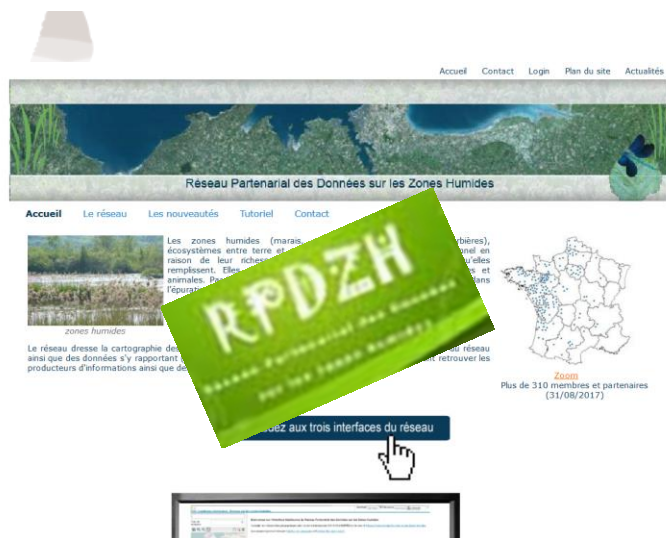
Accueil Contact Login Plan du site Actualités

Réseau Partenarial des Données sur les Zones Humides

Accueil Le réseau Les nouveautés Tutoriel Contact

zones humides

Les zones humides (marais, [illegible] rbières), écosystèmes entre terre et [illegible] onel en raison de leur riches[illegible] u'elles remplissent. Elles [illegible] s et animales. Pa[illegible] ans l'épura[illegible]

Le réseau dresse la cartographie des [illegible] au ainsi que des données s'y rapportant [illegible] t retrouver les producteurs d'informations ainsi que de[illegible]

RPDZH

Réseau Partenarial des Données sur les Zones Humides

Zoom
Plus de 310 membres et partenaires (31/08/2017)

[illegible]dez aux trois interfaces du réseau